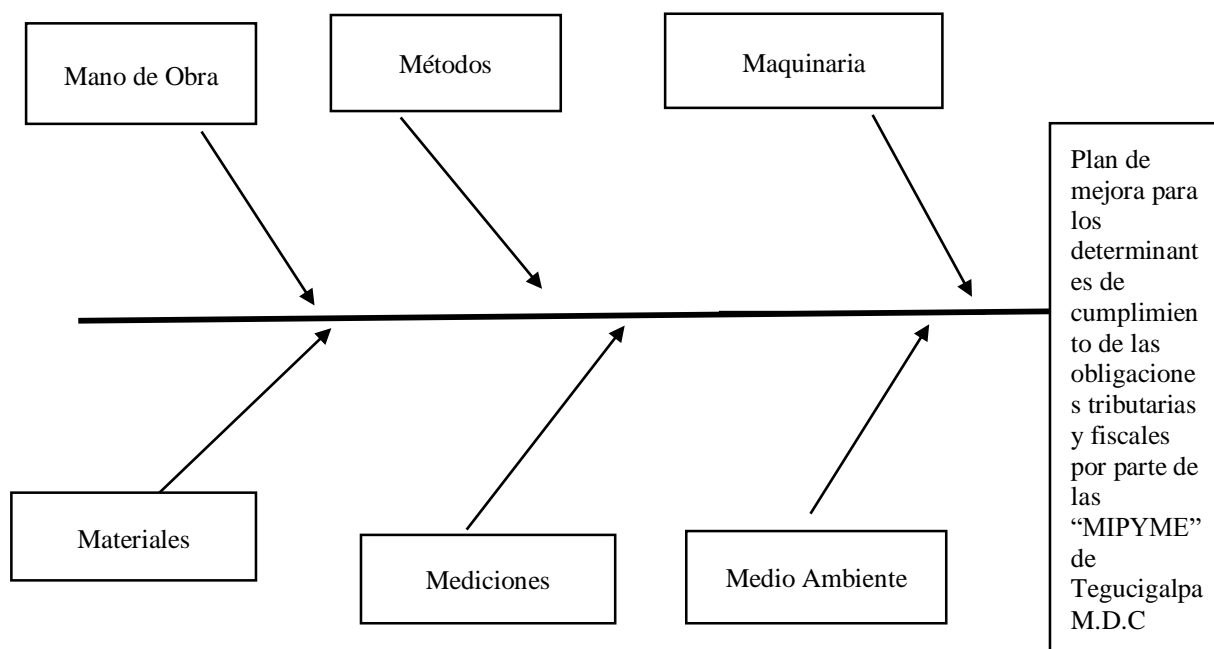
Mano de Obra

Métodos

Maquinaria

Plan de mejora para los determinantes de cumplimiento de las obligaciones tributarias y fiscales por parte de las "MIPYME" de Tegucigalpa M.D.C

Materiales

Mediciones

Medio Ambiente